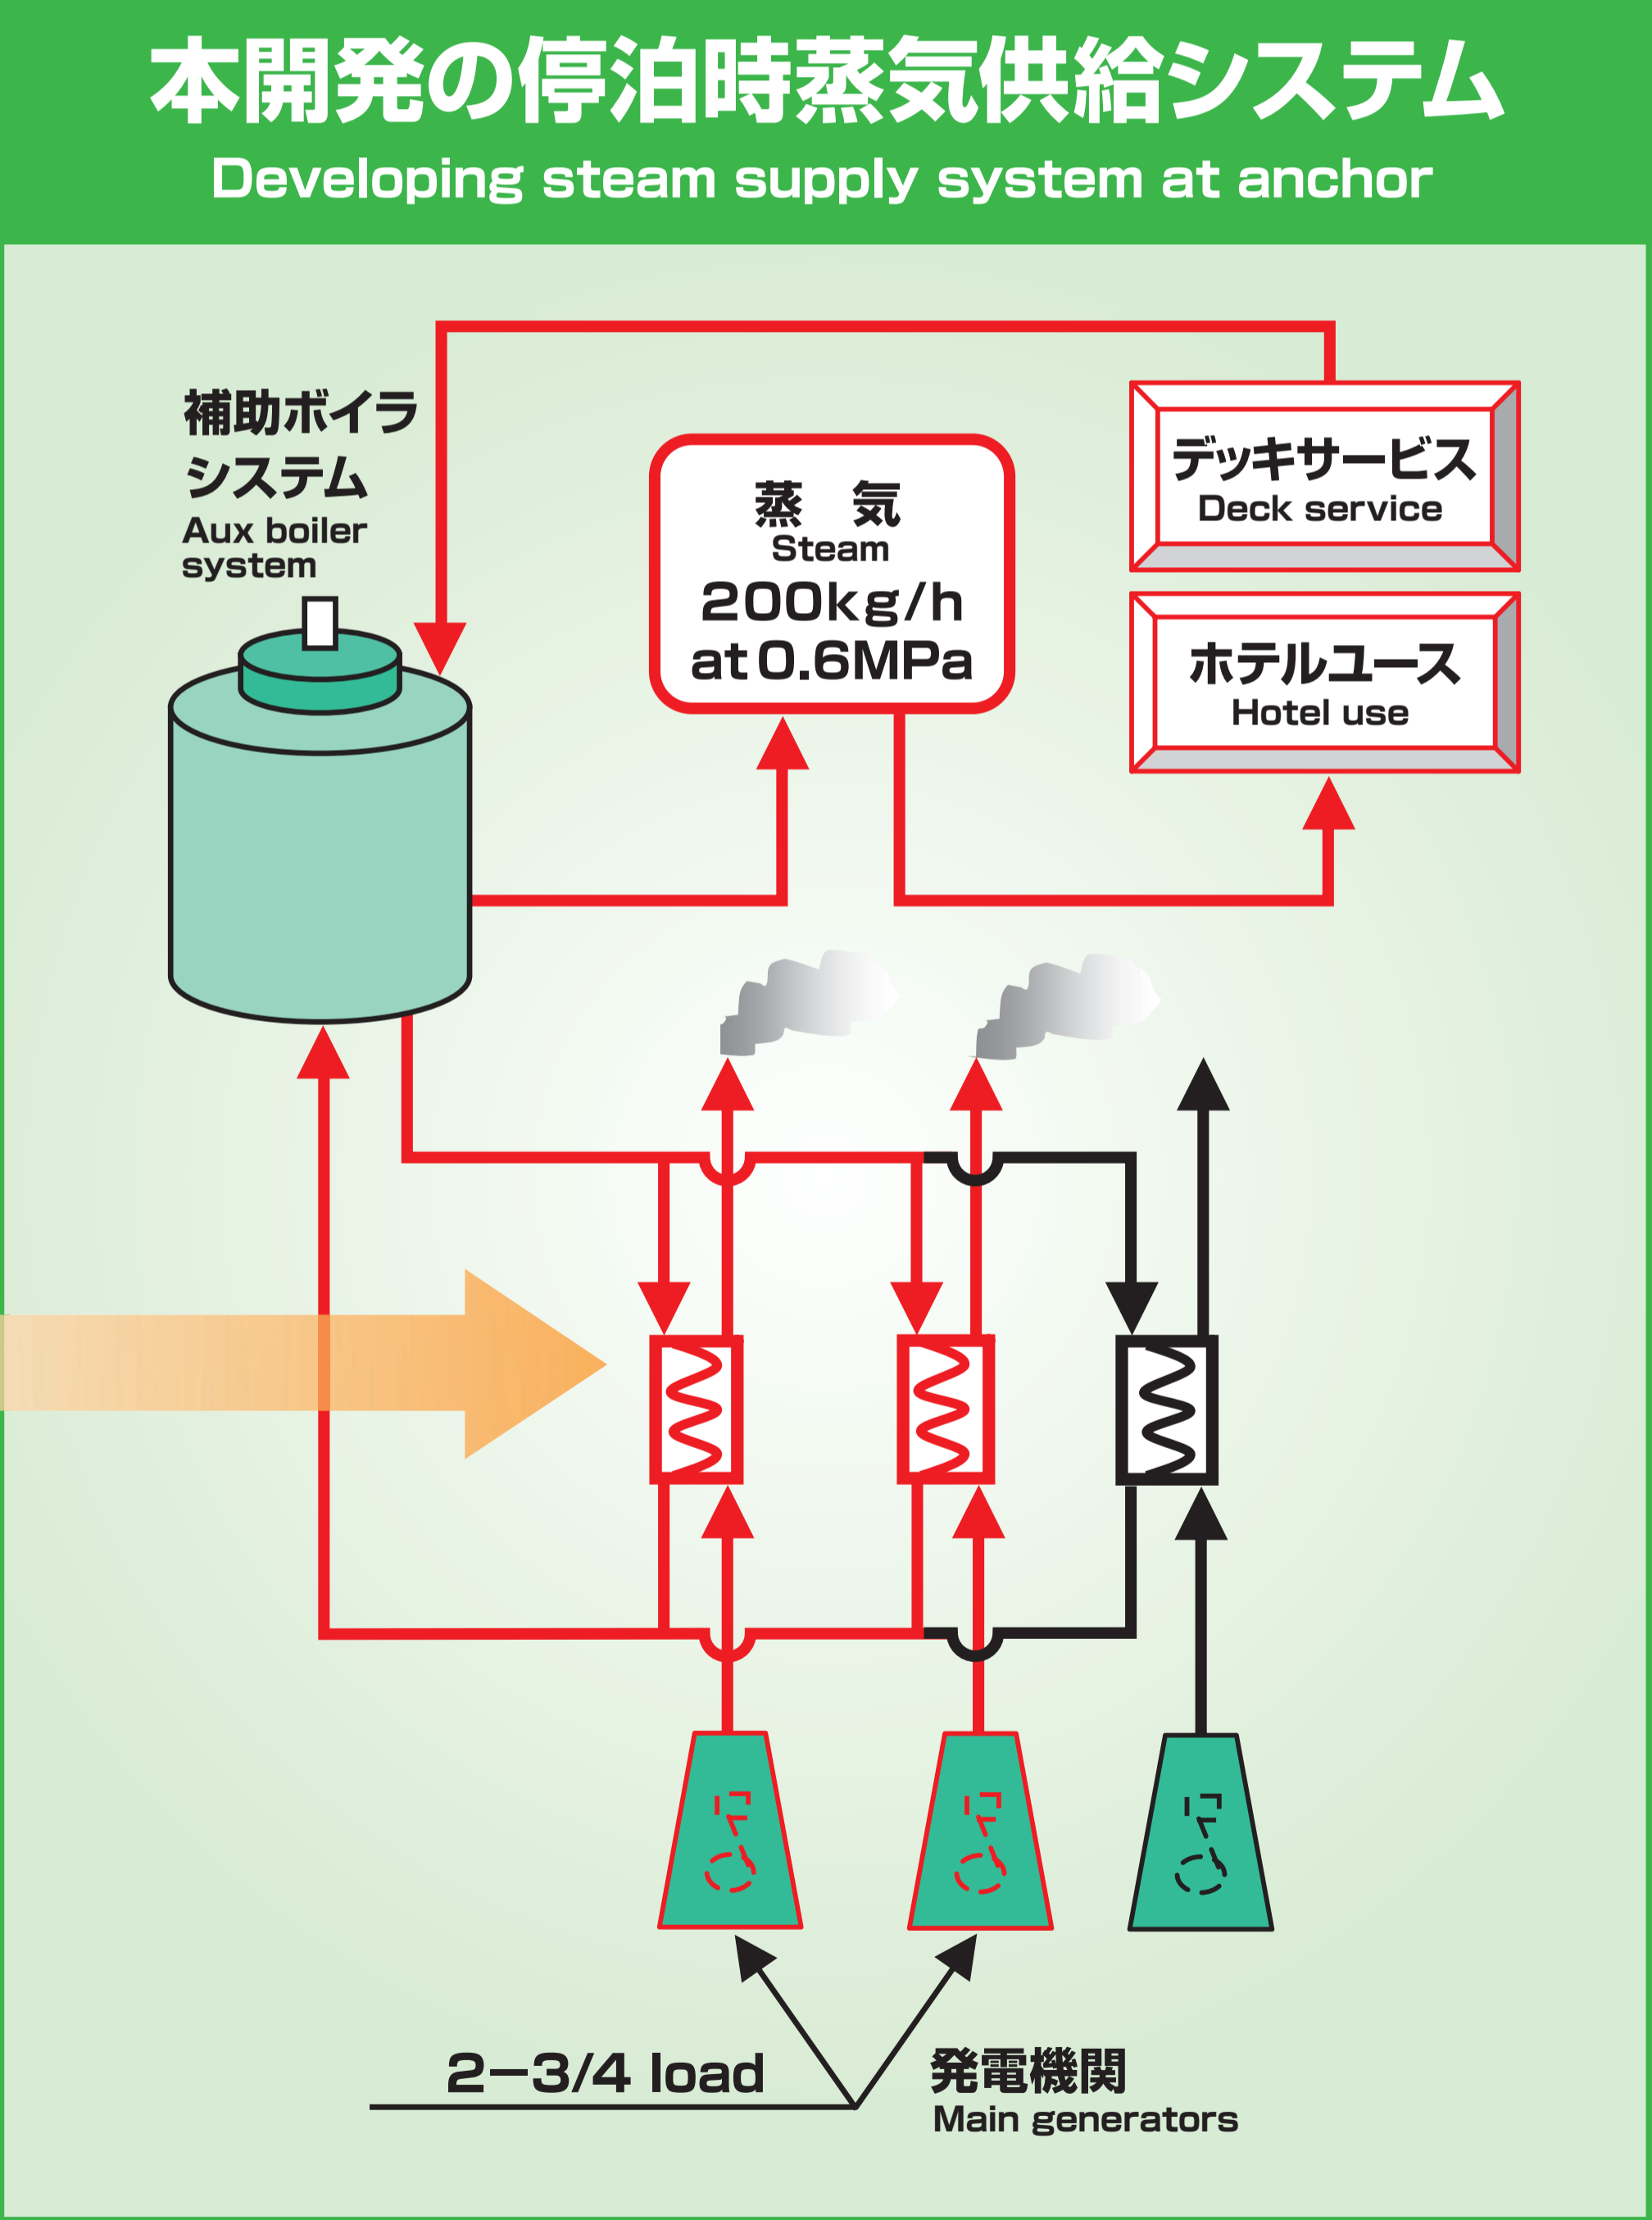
本開発の停泊時蒸気供給システム
Developing steam supply system at anchor

補助ボイラシステム
Aux boiler system

蒸　気
Steam
200kg/h
at 0.6MPa

デッキサービス
Deck service

ホテルユース
Hotel use

2−3/4 load

発電機関
Main generators